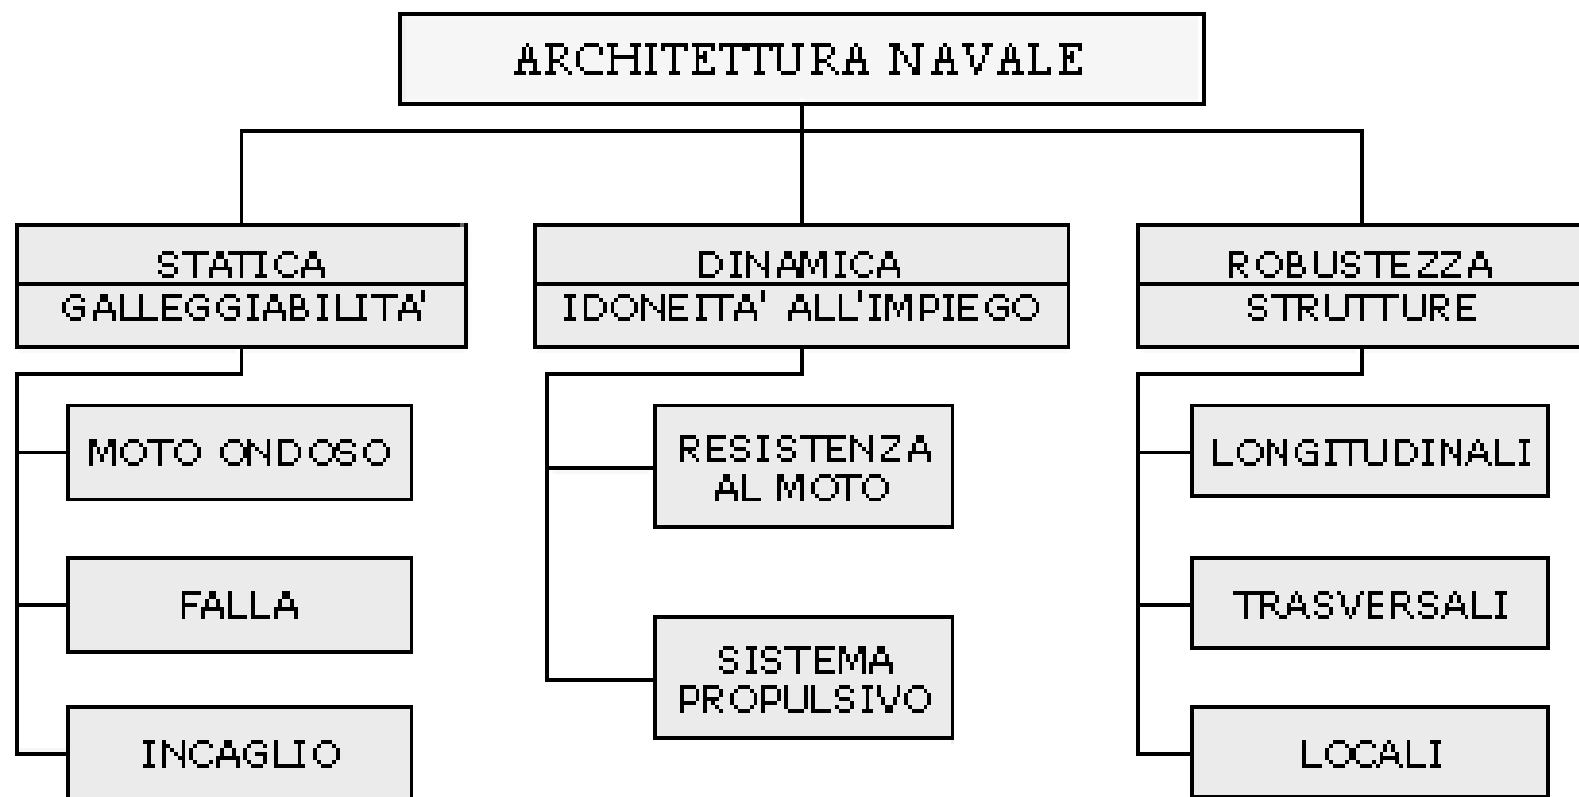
ARCHITETTURA NAVALE

STATICA
GALLEGGIABILITA'

MOTO ONDOSO

FALLA

INCAGLIO

DINAMICA
IDONEITA' ALL'IMPIEGO

RESISTENZA AL MOTO

SISTEMA PROPULSIVO

ROBUSTEZZA
STRUTTURE

LONGITUDINALI

TRASVERSALI

LOCALI